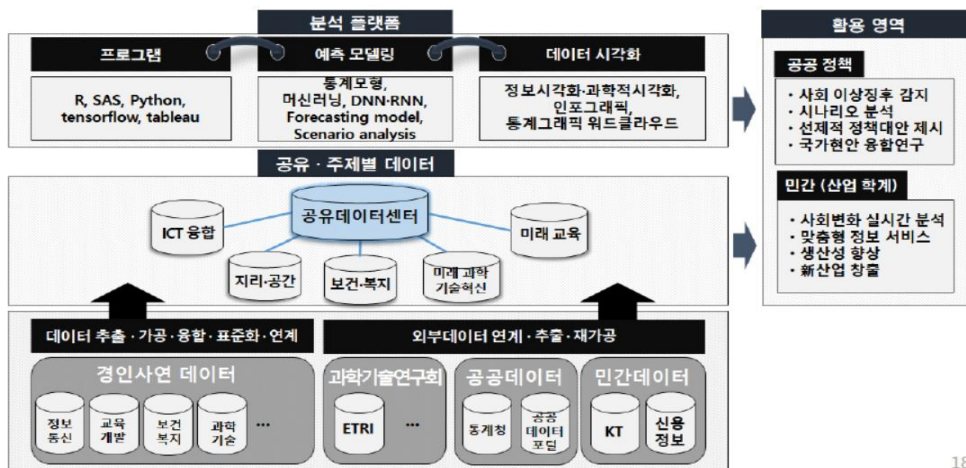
분석 플랫폼

프로그램

R, SAS, Python, tensorflow, tableau

예측 모델링

통계모형, 머신러닝, DNN·RNN, Forecasting model, Scenario analysis

데이터 시각화

정보시각화·과학적시각화, 인포그래픽, 통계그래픽 워드클라우드

공유 · 주제별 데이터

공유데이터센터

ICT 융합

미래 교육

지리·공간

보건·복지

미래 과학 기술혁신

데이터 추출 · 가공 · 융합 · 표준화 · 연계

외부데이터 연계 · 추출 · 재가공

경인사연 데이터

정보 통신

교육 개발

보건 복지

과학 기술

...

과학기술연구회

ETRI

...

공공데이터

통계청

공공 데이터 포털

민간데이터

KT

신용 정보

활용 영역

공공 정책

• 사회 이상징후 감지
• 시나리오 분석
• 선제적 정책대안 제시
• 국가현안 융합연구

민간 (산업 학계)

• 사회변화 실시간 분석
• 맞춤형 정보 서비스
• 생산성 향상
• 新산업 창출

18